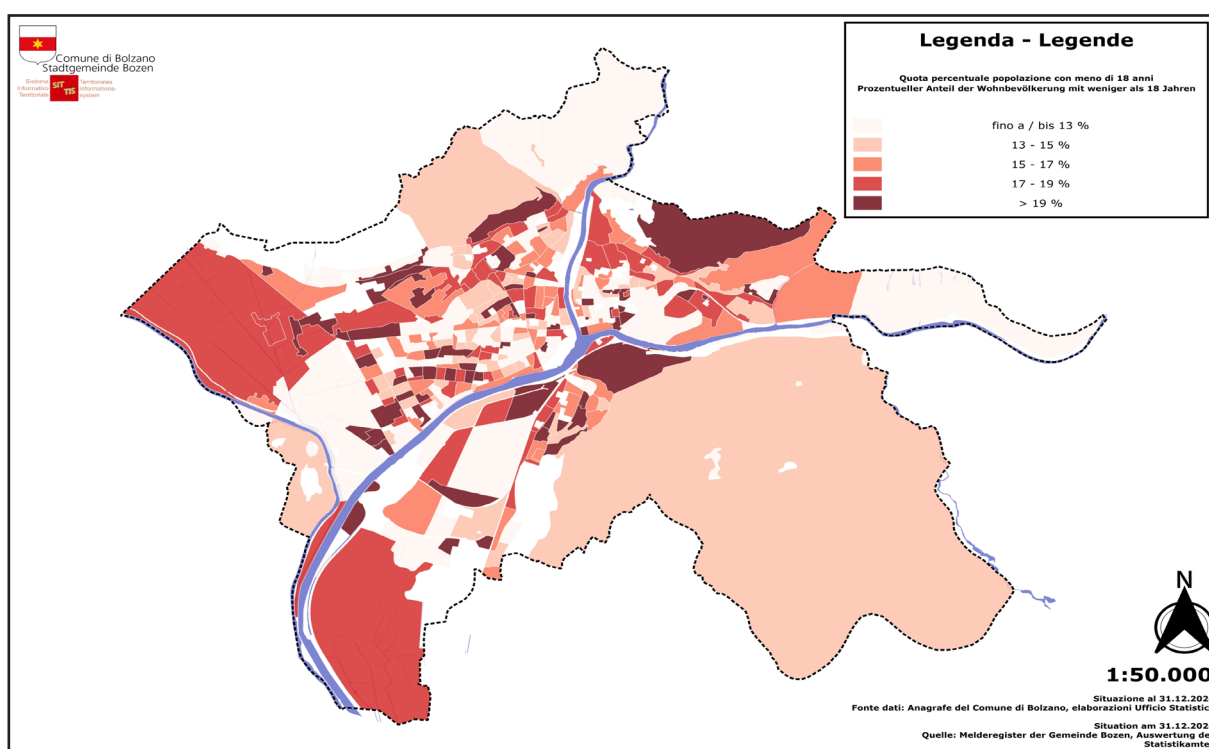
Comune di Bolzano
Stadtgemeinde Bozen

Sistema Informativo Territoriale SIT TIS Territoriales Informationssystem

Legenda - Legende

Quota percentuale popolazione con meno di 18 anni
Prozentueller Anteil der Wohnbevölkerung mit weniger als 18 Jahren

fino a / bis 13 %
13 - 15 %
15 - 17 %
17 - 19 %
> 19 %

N

1:50.000

Situazione al 31.12.202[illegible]
Fonte dati: Anagrafe del Comune di Bolzano, elaborazioni Ufficio Statistic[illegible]

Situation am 31.12.202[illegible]
Quelle: Melderegister der Gemeinde Bozen, Auswertung de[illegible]
Statistikamte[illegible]